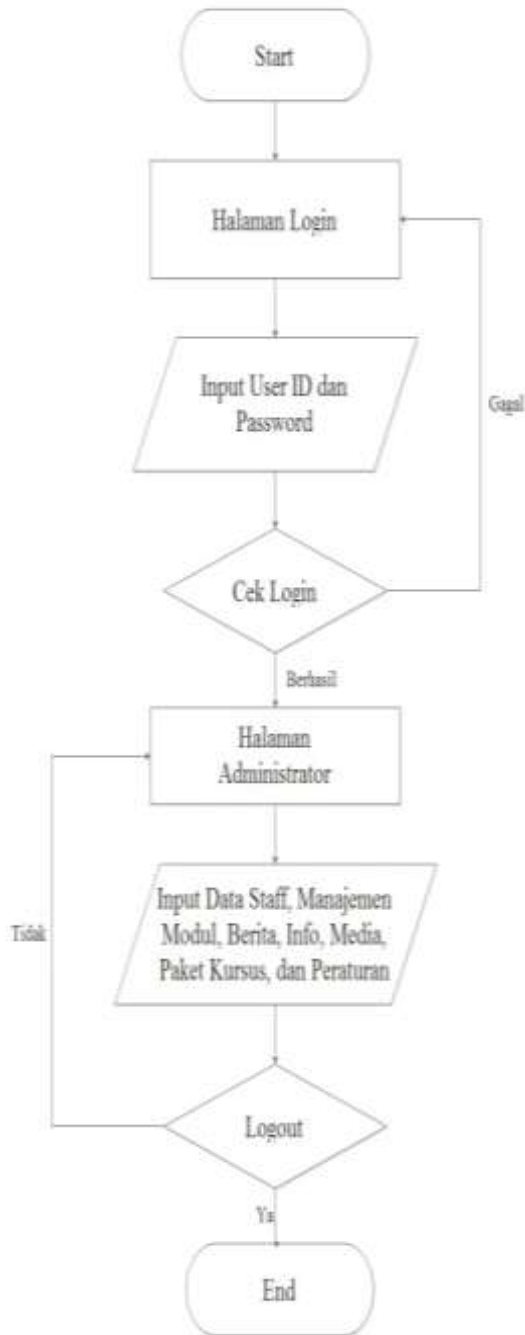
Start

Halaman Login

Input User ID dan Password

Gagal

Cek Login

Berhasil

Halaman Administrator

Input Data Staff, Manajemen Modul, Berita, Info, Media, Paket Kursus, dan Peraturan

Tidak

Logout

Ya

End